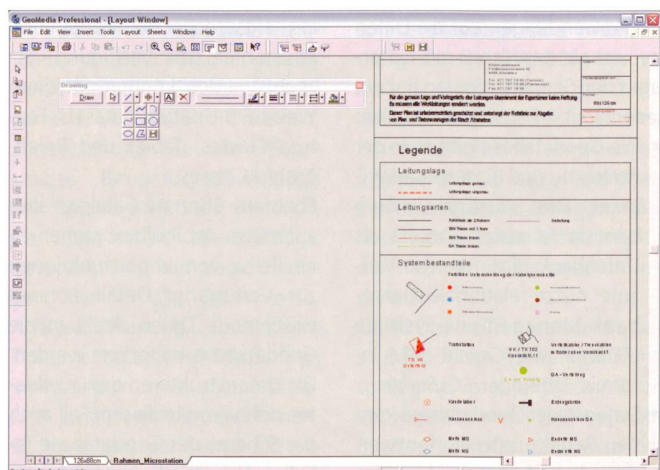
GeoMedia Professional - [Layout Window]

File Edit View Insert Tools Layout Sheets Window Help

Drawing

Draw

Für die genaue Lage und Vollständigkeit der Leitungen übernimmt der Eigentümer keine Haftung. Es müssen alle Vorkehrungen erwogen werden.

Dieser Plan ist urheberrechtlich geschützt und unterliegt der Richtlinie zur Abgabe von Plan- und Datenunterlagen der Stadt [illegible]

Legende

Leitungslage

Leitungsarten

Systembestandteile

Leitungsart genau

Leitungsart ungenau

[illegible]

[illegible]

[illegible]

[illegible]

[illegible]

Trafostation

GA - Verteilung

Endverstärker

Kabelmuffe

Endverteiler

126x88cm

Rahmen_Microstation